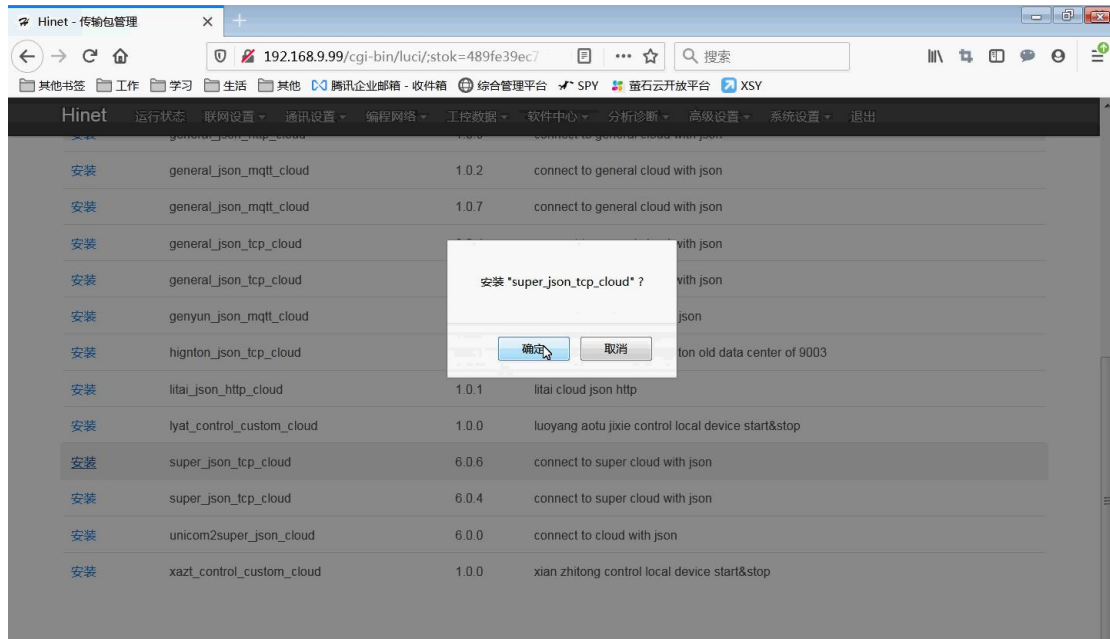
Hinet - 传输包管理

192.168.9.99/cgi-bin/luci/;stok=489fe39ec7

搜索

其他书签 工作 学习 生活 其他 腾讯企业邮箱 - 收件箱 综合管理平台 SPY 萤石云开放平台 XSY

Hinet 运行状态 联网设置 通讯设置 编程网络 工控数据 软件中心 分析诊断 高级设置 系统设置 退出

| | | | |
|---|---|---|---|
| 安装 | general_json_mqtt_cloud | 1.0.2 | connect to general cloud with json |
| 安装 | general_json_mqtt_cloud | 1.0.7 | connect to general cloud with json |
| 安装 | general_json_tcp_cloud | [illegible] | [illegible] with json |
| 安装 | general_json_tcp_cloud | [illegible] | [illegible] with json |
| 安装 | genyun_json_mqtt_cloud | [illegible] | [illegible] json |
| 安装 | hignton_json_tcp_cloud | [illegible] | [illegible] ton old data center of 9003 |
| 安装 | litai_json_http_cloud | 1.0.1 | litai cloud json http |
| 安装 | lyat_control_custom_cloud | 1.0.0 | luoyang aotu jixie control local device start&stop |
| 安装 | super_json_tcp_cloud | 6.0.6 | connect to super cloud with json |
| 安装 | super_json_tcp_cloud | 6.0.4 | connect to super cloud with json |
| 安装 | unicom2super_json_cloud | 6.0.0 | connect to cloud with json |
| 安装 | xazt_control_custom_cloud | 1.0.0 | xian zhitong control local device start&stop |

安装 "super_json_tcp_cloud" ?

确定 取消